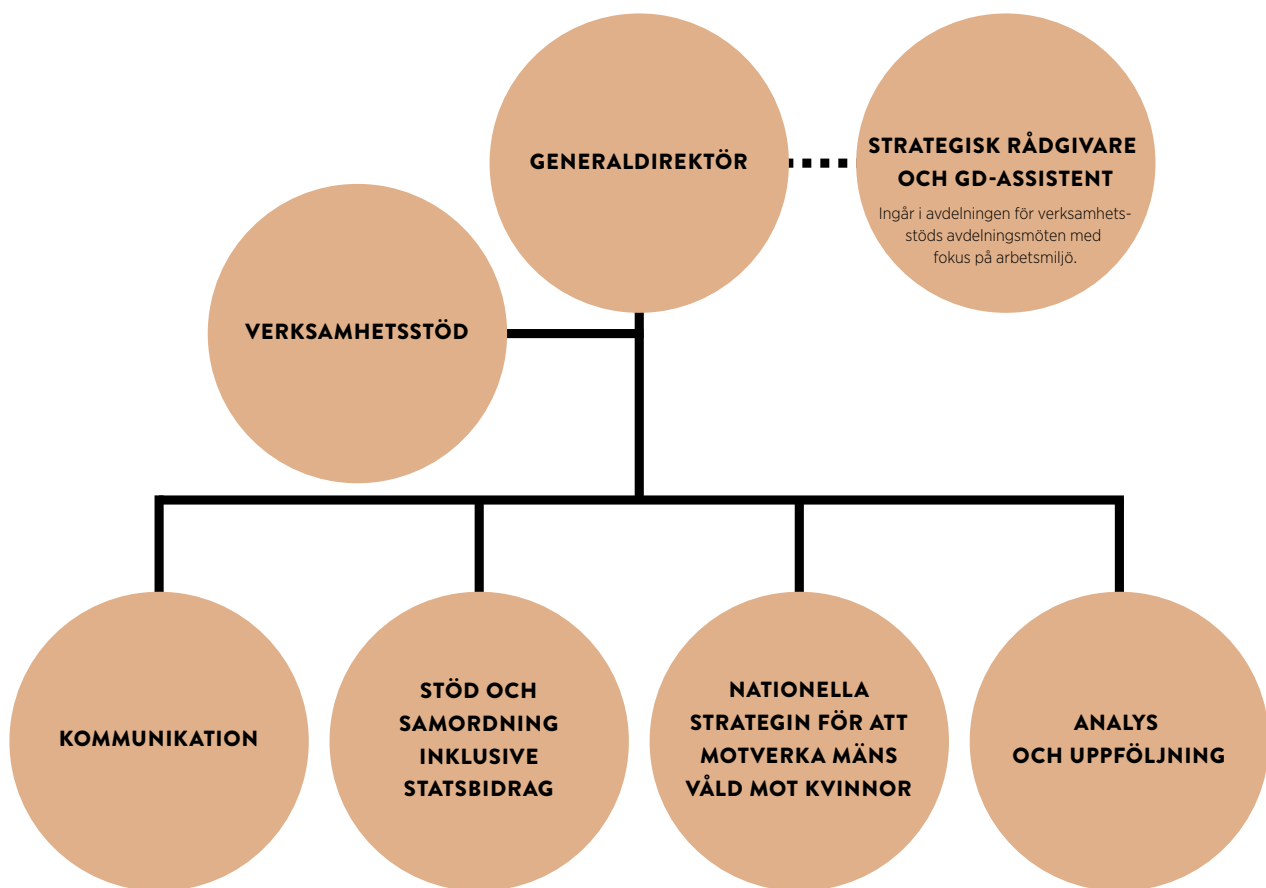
GENERALDIREKTÖR

STRATEGISK RÅDGIVARE OCH GD-ASSISTENT

Ingår i avdelningen för verksamhetsstöds avdelningsmöten med fokus på arbetsmiljö.

VERKSAMHETSSTÖD

KOMMUNIKATION

STÖD OCH SAMORDNING INKLUSIVE STATSBIDRAG

NATIONELLA STRATEGIN FÖR ATT MOTVERKA MÄNS VÅLD MOT KVINNOR

ANALYS OCH UPPFÖLJNING